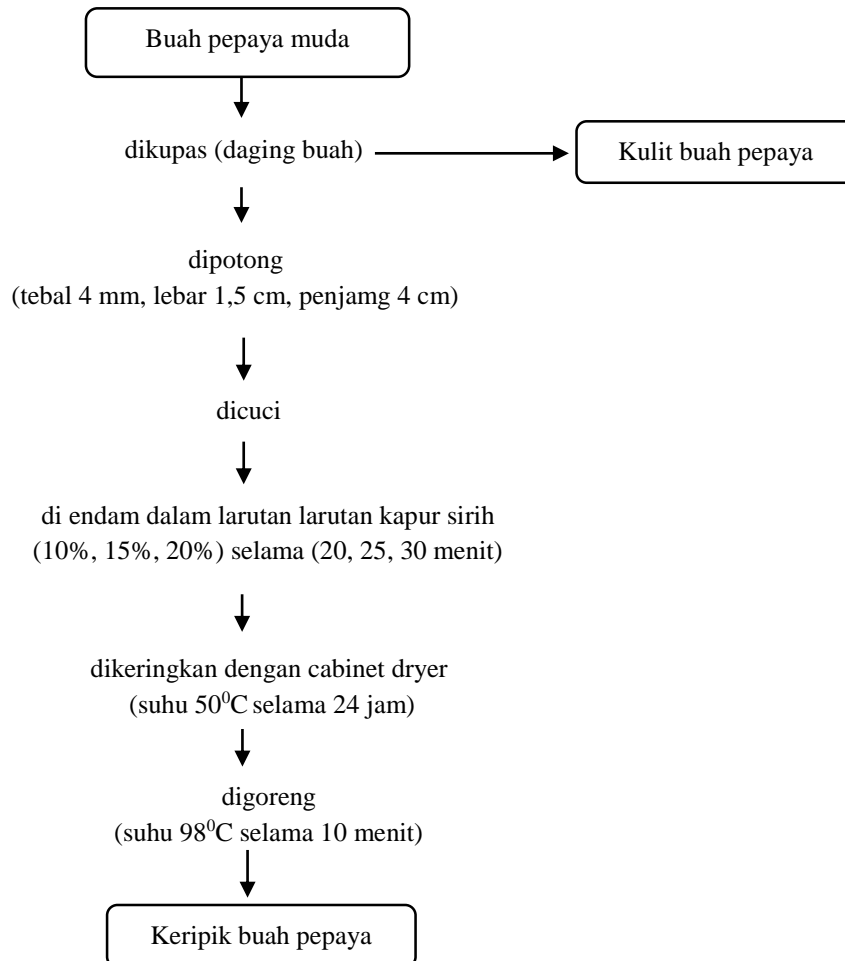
Buah pepaya muda

dikupas (daging buah)

Kulit buah pepaya

dipotong
(tebal 4 mm, lebar 1,5 cm, penjamg 4 cm)

dicuci

di endam dalam larutan larutan kapur sirih
(10%, 15%, 20%) selama (20, 25, 30 menit)

dikeringkan dengan cabinet dryer
(suhu $50^0$C selama 24 jam)

digoreng
(suhu $98^0$C selama 10 menit)

Keripik buah pepaya